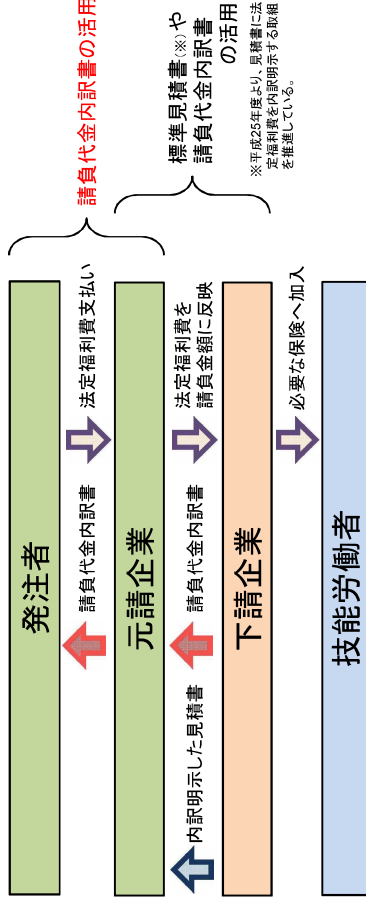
請負代金内訳書の活用

標準見積書（※）や請負代金内訳書の活用

※平成25年度より、見積書に法定福利費を内訳明示する取組を推進している。

発注者

法定福利費支払い

請負代金内訳書

元請企業

法定福利費を請負金額に反映

請負代金内訳書

内訳明示した見積書

下請企業

必要な保険へ加入

技能労働者